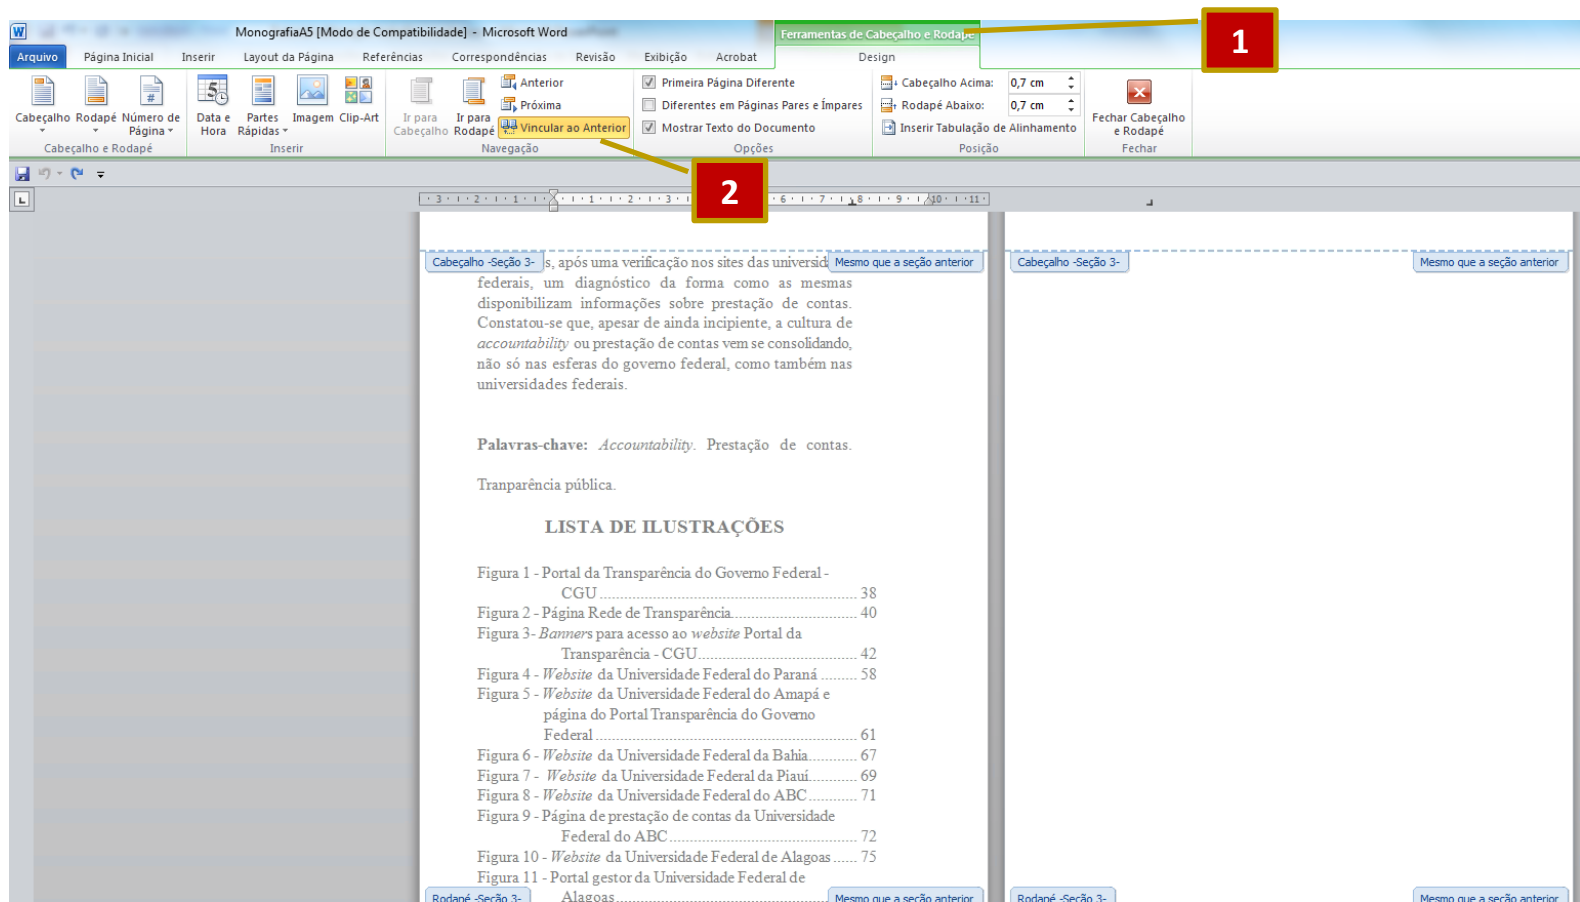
MonografiaA5 [Modo de Compatibilidade] - Microsoft Word

Ferramentas de Cabeçalho e Rodapé

1

Arquivo Página Inicial Inserir Layout da Página Referências Correspondências Revisão Exibição Acrobat Design

Cabeçalho Rodapé Número de Página
Cabeçalho e Rodapé

Data e Hora Partes Rápidas Imagem Clip-Art
Inserir

Ir para Cabeçalho Ir para Rodapé Anterior Próxima Vincular ao Anterior
Navegação

Primeira Página Diferente
Diferentes em Páginas Pares e Ímpares
Mostrar Texto do Documento
Opções

Cabeçalho Acima: 0,7 cm
Rodapé Abaixo: 0,7 cm
Inserir Tabulação de Alinhamento
Posição

Fechar Cabeçalho e Rodapé
Fechar

2

Cabeçalho -Seção 3-

Mesmo que a seção anterior

Cabeçalho -Seção 3-

Mesmo que a seção anterior

s, após uma verificação nos sites das universid federais, um diagnóstico da forma como as mesmas disponibilizam informações sobre prestação de contas. Constatou-se que, apesar de ainda incipiente, a cultura de *accountability* ou prestação de contas vem se consolidando, não só nas esferas do governo federal, como também nas universidades federais.

**Palavras-chave:** *Accountability*. Prestação de contas.

Tranparência pública.

LISTA DE ILUSTRAÇÕES

Figura 1 - Portal da Transparência do Governo Federal - CGU ..................... 38
Figura 2 - Página Rede de Transparência ..................... 40
Figura 3- *Banners* para acesso ao *website* Portal da Transparência - CGU ..................... 42
Figura 4 - *Website* da Universidade Federal do Paraná ......... 58
Figura 5 - *Website* da Universidade Federal do Amapá e página do Portal Transparência do Governo Federal ..................... 61
Figura 6 - *Website* da Universidade Federal da Bahia ............ 67
Figura 7 - *Website* da Universidade Federal da Piauí ............ 69
Figura 8 - *Website* da Universidade Federal do ABC ............ 71
Figura 9 - Página de prestação de contas da Universidade Federal do ABC ..................... 72
Figura 10 - *Website* da Universidade Federal de Alagoas ...... 75
Figura 11 - Portal gestor da Universidade Federal de Alagoas .....

Rodapé -Seção 3-

Mesmo que a seção anterior

Rodapé -Seção 3-

Mesmo que a seção anterior